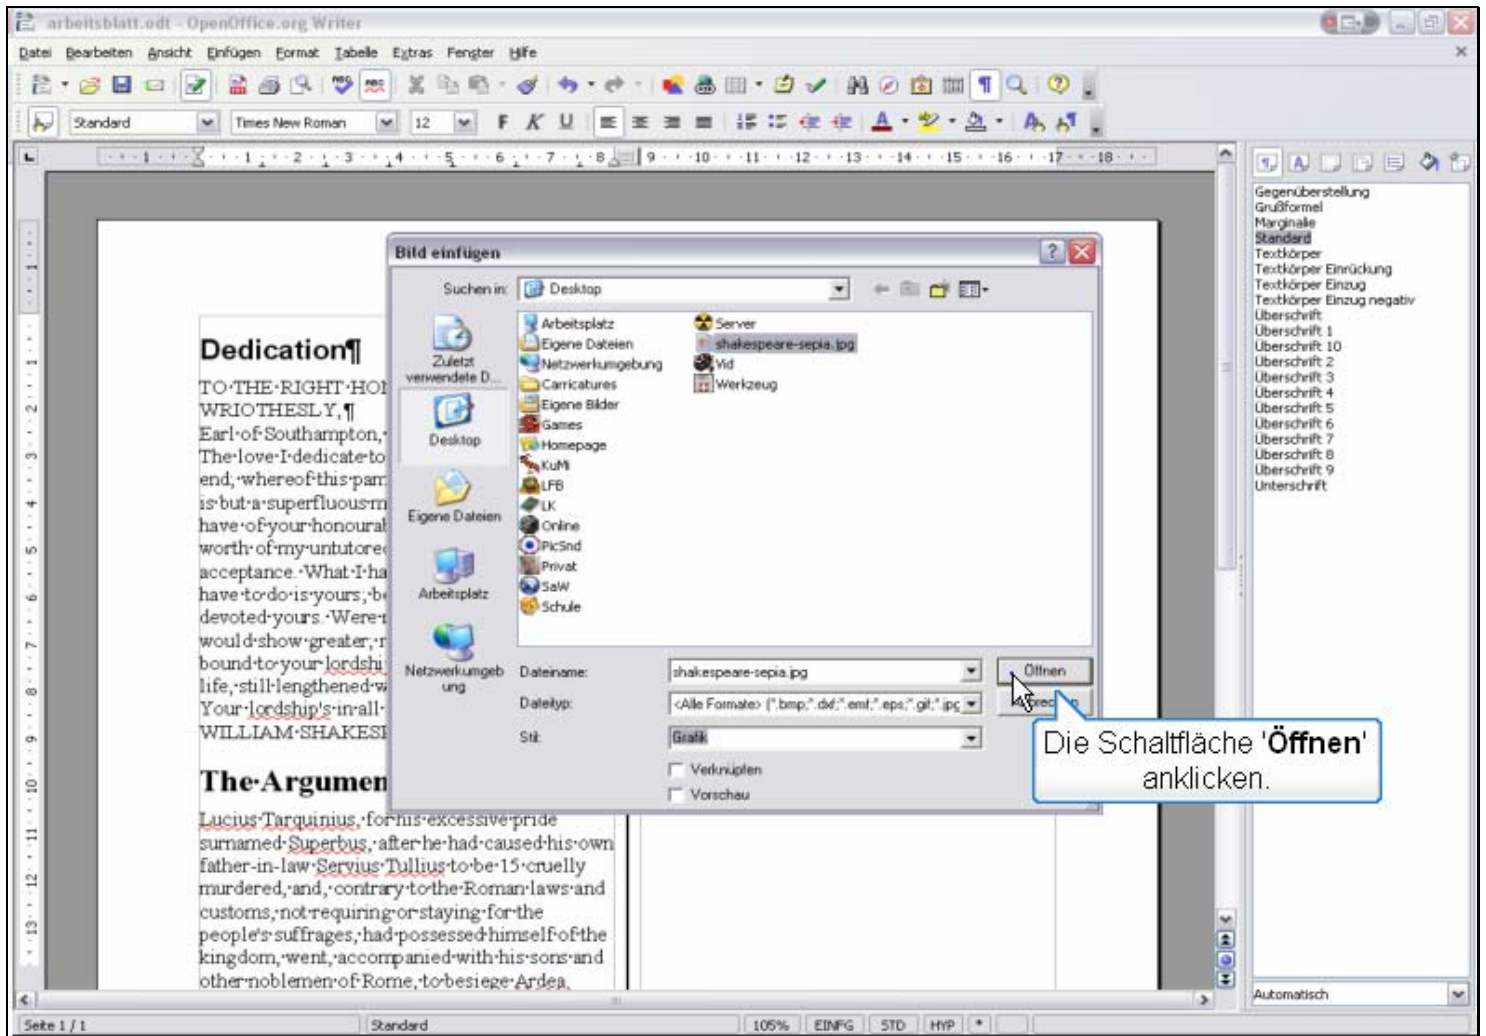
arbeitsblatt.odt - OpenOffice.org Writer

Datei Bearbeiten Ansicht Einfügen Format Tabelle Extras Fenster Hilfe

Standard Times New Roman 12

Dedication¶
TO·THE·RIGHT·HO
WRIOTHESLY,¶
Earl·of·Southampton,
The·love·I·dedicate·to
end,·whereof·this·pam
is·but·a·superfluous·m
have·of·your·honoura
worth·of·my·untutore
acceptance.·What·I·ha
have·to·do·is·yours;·b
devoted·yours.·Were
would·show·greater,·
bound·to·your·lordsh
life,·still·lengthened·w
Your·lordship's·in·all·
WILLIAM·SHAKES

The·Argumen
Lucius·Tarquinius,·for·his·excessive·pride surnamed·Superbus,·after·he·had·caused·his·own father-in-law·Servius·Tullius·to·be·15·cruelly murdered,·and,·contrary·to·the·Roman·laws·and customs,·not·requiring·or·staying·for·the people's·suffrages,·had·possessed·himself·of·the kingdom,·went,·accompanied·with·his·sons·and other·noblemen·of·Rome,·to·besiege·Ardea.

Bild einfügen
Suchen in: Desktop
Zuletzt verwendete D...
Desktop
Eigene Dateien
Arbeitsplatz
Netzwerkumgebung
Arbeitsplatz
Eigene Dateien
Netzwerkumgebung
Carricatures
Eigene Bilder
Games
Homepage
KuMi
LFB
LK
Online
PicSnd
Privat
SaW
Schule
Server
shakespeare-sepia.jpg
Vid
Werkzeug
Dateiname: shakespeare-sepia.jpg
Dateityp: <Alle Formate> (*.bmp;*.dxf;*.emf;*.eps;*.gif;*.jpg
Stil: Grafik
Verknüpfen
Vorschau
Öffnen
Abbrec

Die Schaltfläche 'Öffnen' anklicken.

Gegenüberstellung
Grußformel
Marginalie
Standard
Textkörper
Textkörper Einrückung
Textkörper Einzug
Textkörper Einzug negativ
Überschrift
Überschrift 1
Überschrift 10
Überschrift 2
Überschrift 3
Überschrift 4
Überschrift 5
Überschrift 6
Überschrift 7
Überschrift 8
Überschrift 9
Unterschrift
Automatisch

Seite 1 / 1 Standard 105% EINFG STD HYP *